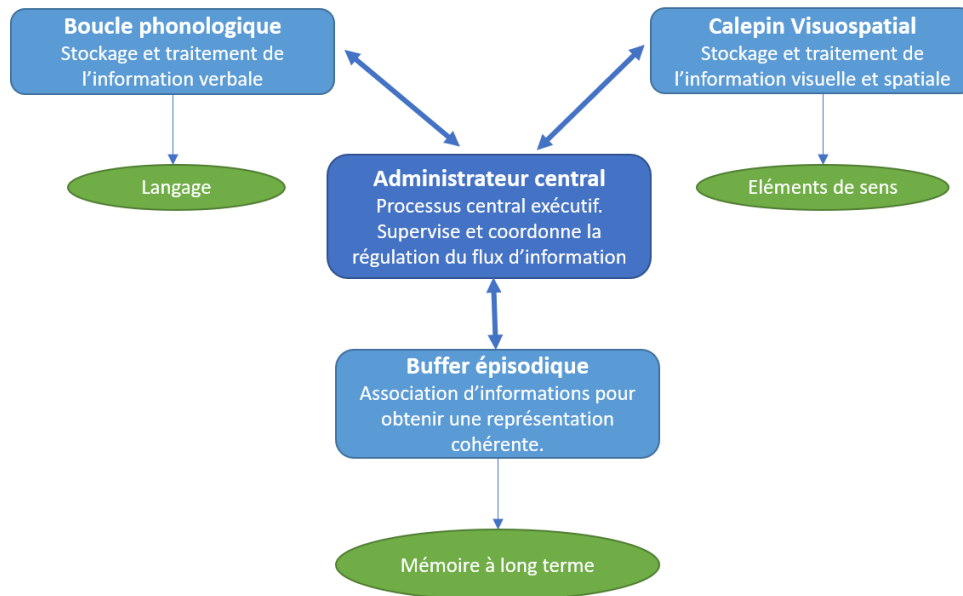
Boucle phonologique
Stockage et traitement de l'information verbale

Calepin Visuospatial
Stockage et traitement de l'information visuelle et spatiale

Langage

Administrateur central
Processus central exécutif. Supervise et coordonne la régulation du flux d'information

Eléments de sens

Buffer épisodique
Association d'informations pour obtenir une représentation cohérente.

Mémoire à long terme